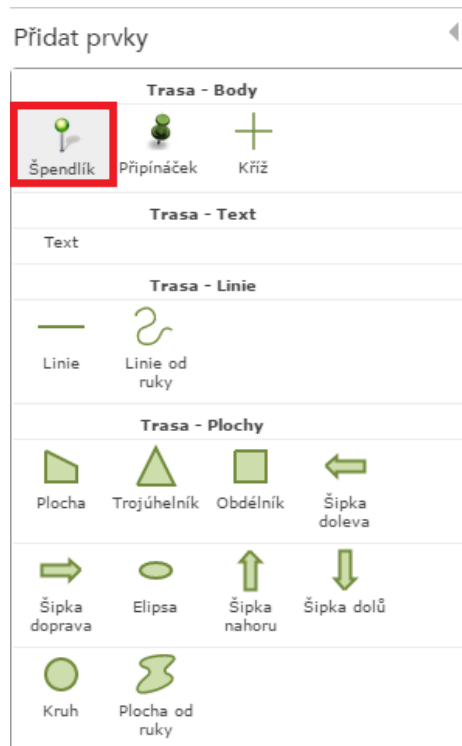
Přidat prvky

Trasa - Body

Špendlík
Připínáček
Kříž

Trasa - Text

Text

Trasa - Linie

Linie
Linie od ruky

Trasa - Plochy

Plocha
Trojúhelník
Obdélník
Šipka doleva

Šipka doprava
Elipsa
Šipka nahoru
Šipka dolů

Kruh
Plocha od ruky